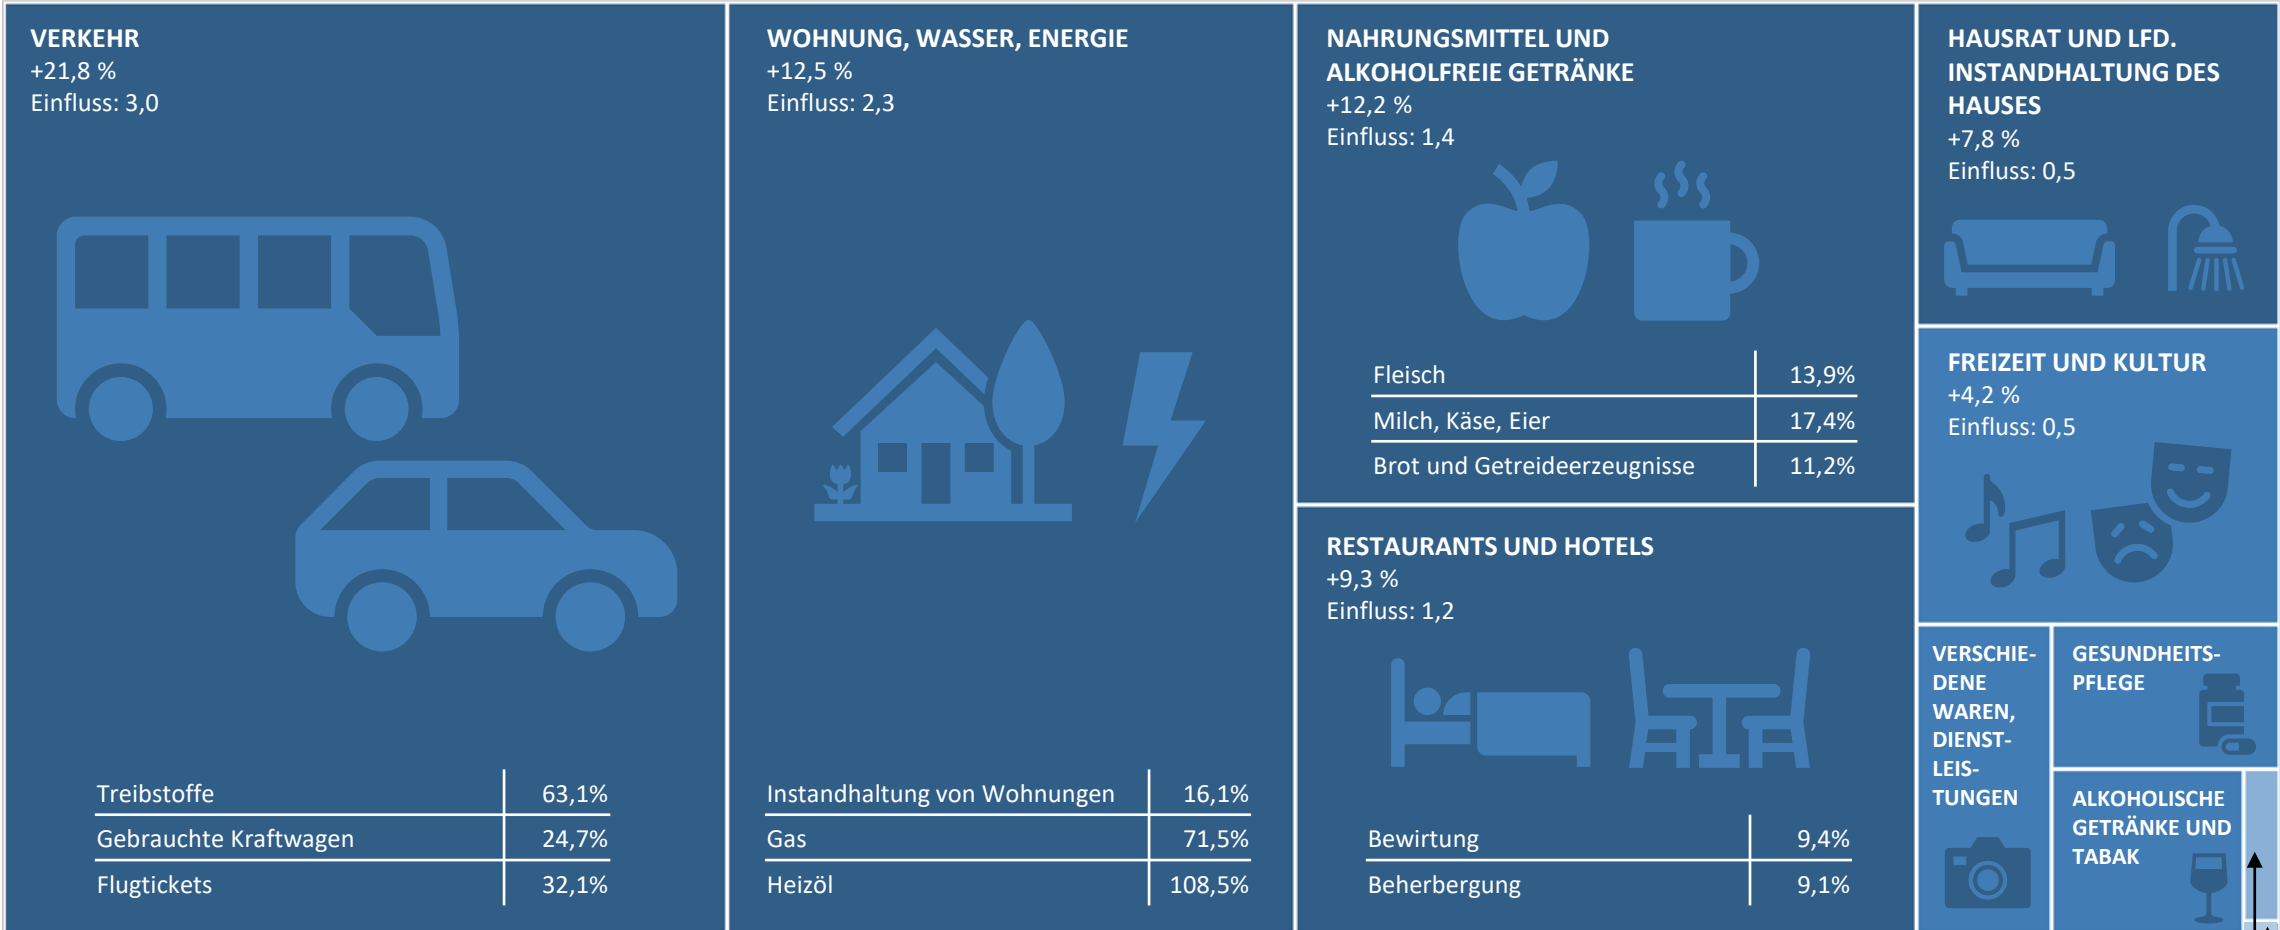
VERKEHR
+21,8 %
Einfluss: 3,0

| Treibstoffe | 63,1% |
|---|---|
| Gebrauchte Kraftwagen | 24,7% |
| Flugtickets | 32,1% |

WOHNUNG, WASSER, ENERGIE
+12,5 %
Einfluss: 2,3

| Instandhaltung von Wohnungen | 16,1% |
|---|---|
| Gas | 71,5% |
| Heizöl | 108,5% |

NAHRUNGSMITTEL UND ALKOHOLFREIE GETRÄNKE
+12,2 %
Einfluss: 1,4

| Fleisch | 13,9% |
|---|---|
| Milch, Käse, Eier | 17,4% |
| Brot und Getreideerzeugnisse | 11,2% |

RESTAURANTS UND HOTELS
+9,3 %
Einfluss: 1,2

| Bewirtung | 9,4% |
|---|---|
| Beherbergung | 9,1% |

HAUSRAT UND LFD. INSTANDHALTUNG DES HAUSES
+7,8 %
Einfluss: 0,5

FREIZEIT UND KULTUR
+4,2 %
Einfluss: 0,5

VERSCHIEDENE WAREN, DIENSTLEISTUNGEN

GESUNDHEITSPFLEGE

ALKOHOLISCHE GETRÄNKE UND TABAK